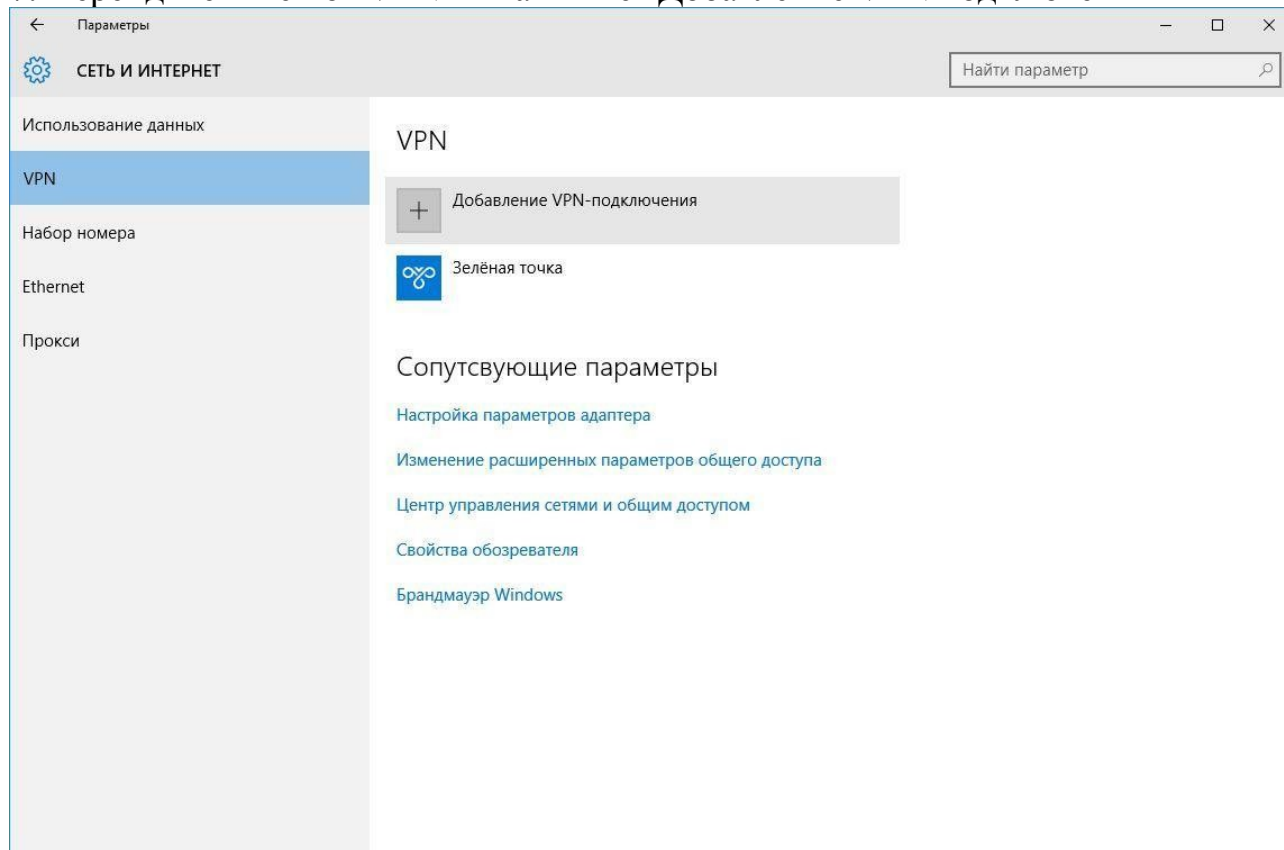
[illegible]

Параметры

СЕТЬ И ИНТЕРНЕТ

Найти параметр

Использование данных

VPN

Набор номера

Ethernet

Прокси

VPN

Добавление VPN-подключения

Зелёная точка

Сопутсвующие параметры

Настройка параметров адаптера

Изменение расширенных параметров общего доступа

Центр управления сетями и общим доступом

Свойства обозревателя

Брандмауэр Windows